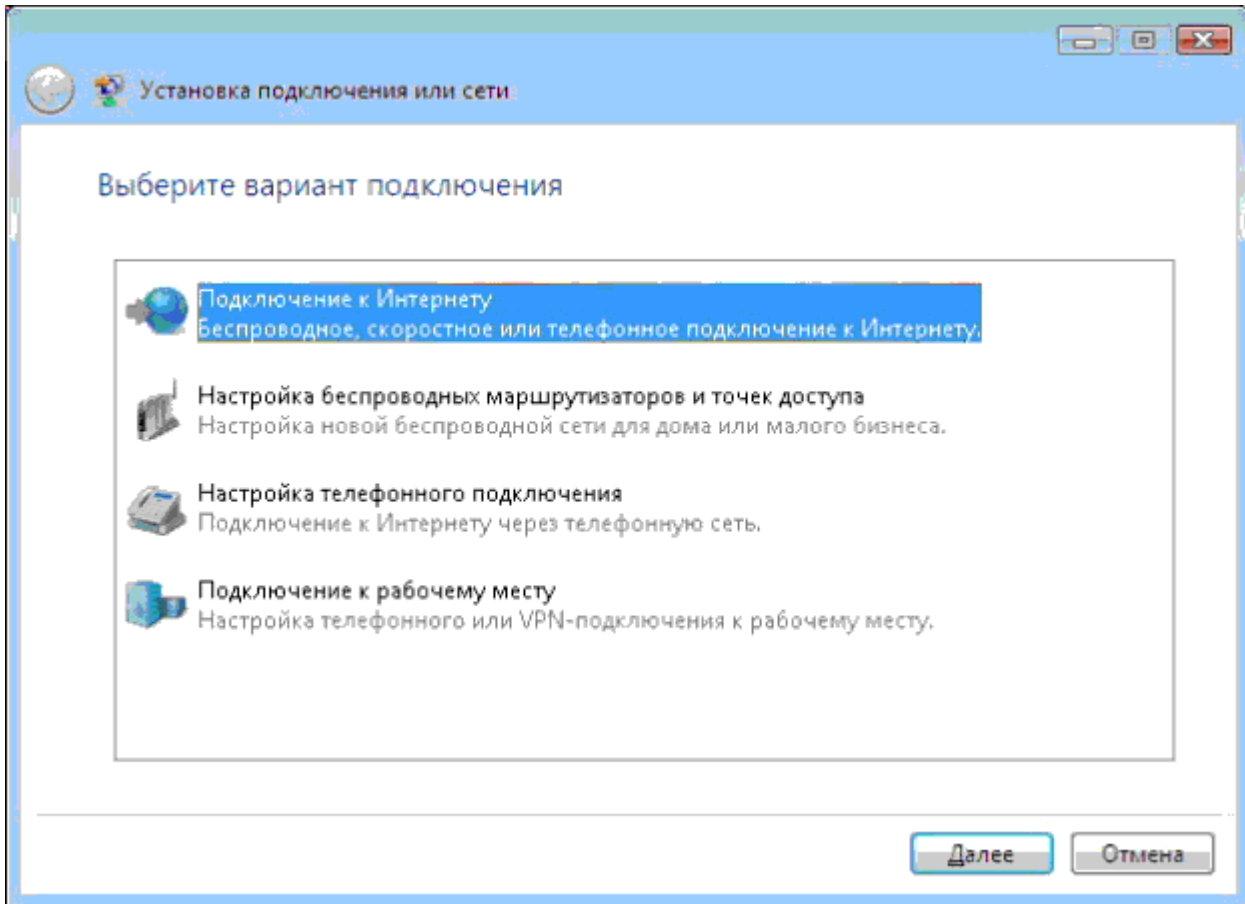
Установка подключения или сети

Выберите вариант подключения

Подключение к Интернету
Беспроводное, скоростное или телефонное подключение к Интернету.

Настройка беспроводных маршрутизаторов и точек доступа
Настройка новой беспроводной сети для дома или малого бизнеса.

Настройка телефонного подключения
Подключение к Интернету через телефонную сеть.

Подключение к рабочему месту
Настройка телефонного или VPN-подключения к рабочему месту.

Далее
Отмена